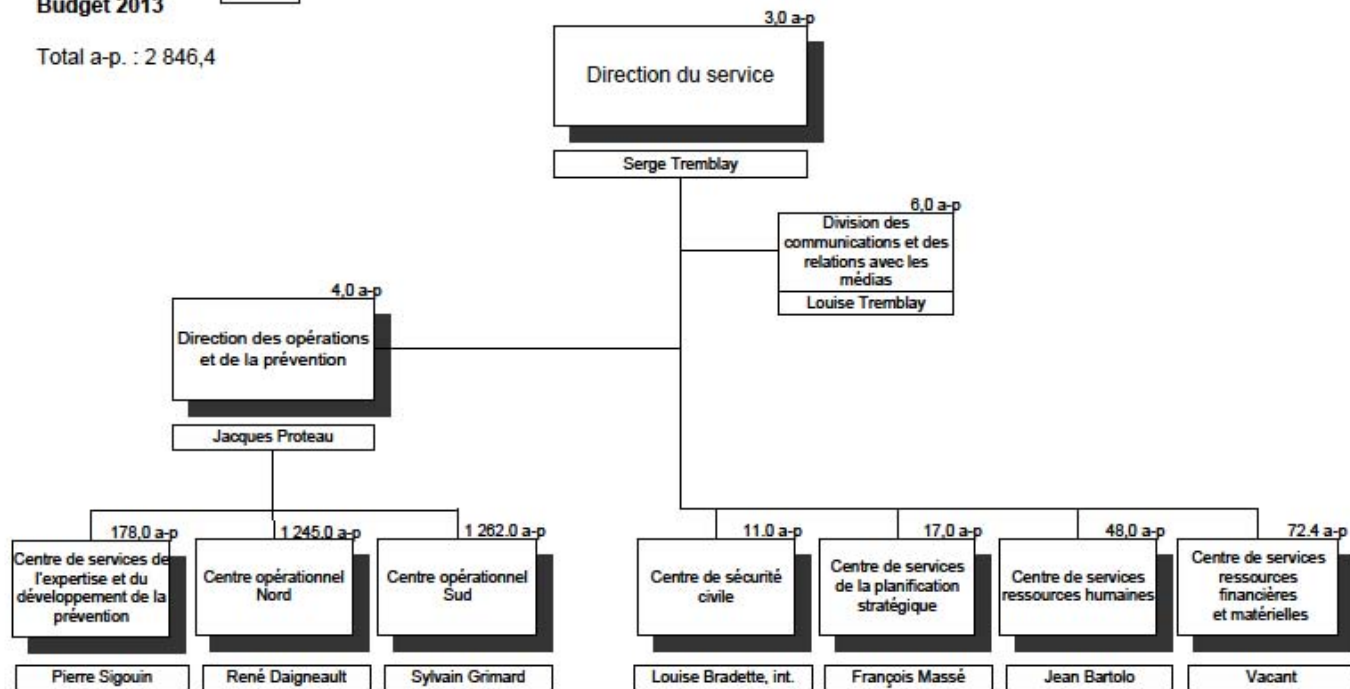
Budget 2013

Total a-p. : 2 846,4

3,0 a-p

Direction du service

Serge Tremblay

6,0 a-p

Division des communications et des relations avec les médias

Louise Tremblay

4,0 a-p

Direction des opérations et de la prévention

Jacques Proteau

178,0 a-p

Centre de services de l'expertise et du développement de la prévention

Pierre Sigouin

1 245,0 a-p

Centre opérationnel Nord

René Daigneault

1 262,0 a-p

Centre opérationnel Sud

Sylvain Grimard

11,0 a-p

Centre de sécurité civile

Louise Bradette, int.

17,0 a-p

Centre de services de la planification stratégique

François Massé

48,0 a-p

Centre de services ressources humaines

Jean Bartolo

72,4 a-p

Centre de services ressources financières et matérielles

Vacant